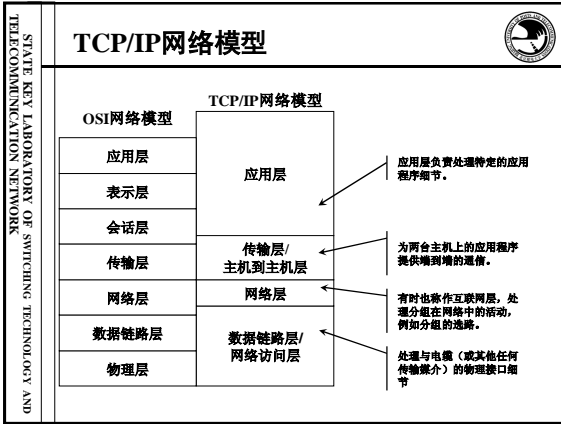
STATE KEY LABORATORY OF SWITCHING TECHNOLOGY AND TELECOMMUNICATION NETWORK

TCP/IP网络模型

OSI网络模型

TCP/IP网络模型

| OSI网络模型 | TCP/IP网络模型 |
|---|---|
| 应用层 | 应用层 |
| 表示层 | |
| 会话层 | |
| 传输层 | 传输层/主机到主机层 |
| 网络层 | 网络层 |
| 数据链路层 | 数据链路层/网络访问层 |
| 物理层 | |

应用层负责处理特定的应用程序细节。

为两台主机上的应用程序提供端到端的通信。

有时也称作互联网层，处理分组在网络中的活动，例如分组的选路。

处理与电缆（或其他任何传输媒介）的物理接口细节